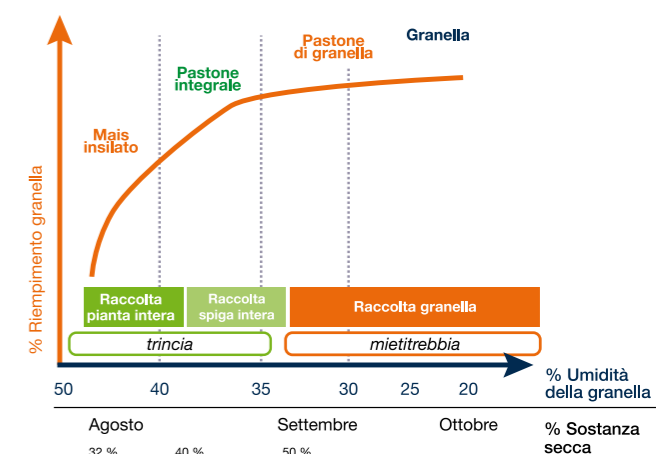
% Riempimento granella

Mais insilato

Pastone integrale

Pastone di granella

Granella

Raccolta pianta intera

Raccolta spiga intera

Raccolta granella

trincia

mietitrebbia

% Umidità della granella

50

40

35

30

25

20

Agosto

Settembre

Ottobre

% Sostanza secca

32 %

40 %

50 %